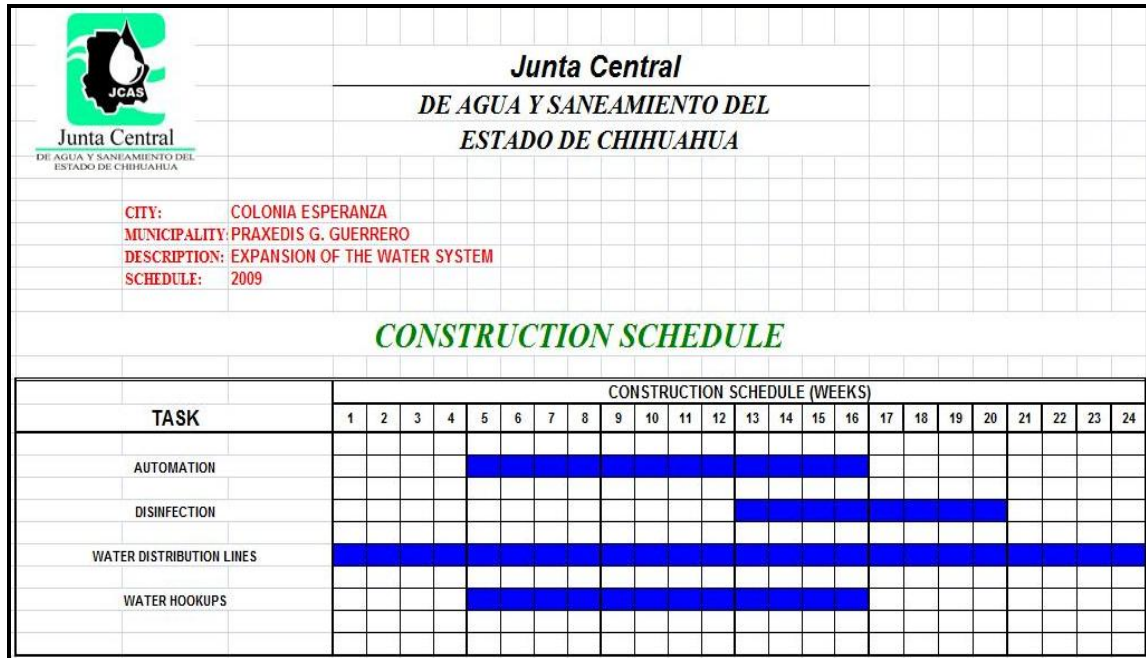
JCAS
Junta Central
DE AGUA Y SANEAMIENTO DEL ESTADO DE CHIHUAHUA

Junta Central
DE AGUA Y SANEAMIENTO DEL
ESTADO DE CHIHUAHUA

CITY: COLONIA ESPERANZA
MUNICIPALITY: PRAXEDIS G. GUERRERO
DESCRIPTION: EXPANSION OF THE WATER SYSTEM
SCHEDULE: 2009

CONSTRUCTION SCHEDULE

| TASK | CONSTRUCTION SCHEDULE (WEEKS) | | | | | | | | | | | | | | | | | | | | | | | |
|---|---|---|---|---|---|---|---|---|---|---|---|---|---|---|---|---|---|---|---|---|---|---|---|---|
| | 1 | 2 | 3 | 4 | 5 | 6 | 7 | 8 | 9 | 10 | 11 | 12 | 13 | 14 | 15 | 16 | 17 | 18 | 19 | 20 | 21 | 22 | 23 | 24 |
| AUTOMATION | | | | | | | | | | | | | | | | | | | | | | | | |
| DISINFECTION | | | | | | | | | | | | | | | | | | | | | | | | |
| WATER DISTRIBUTION LINES | | | | | | | | | | | | | | | | | | | | | | | | |
| WATER HOOKUPS | | | | | | | | | | | | | | | | | | | | | | | | |